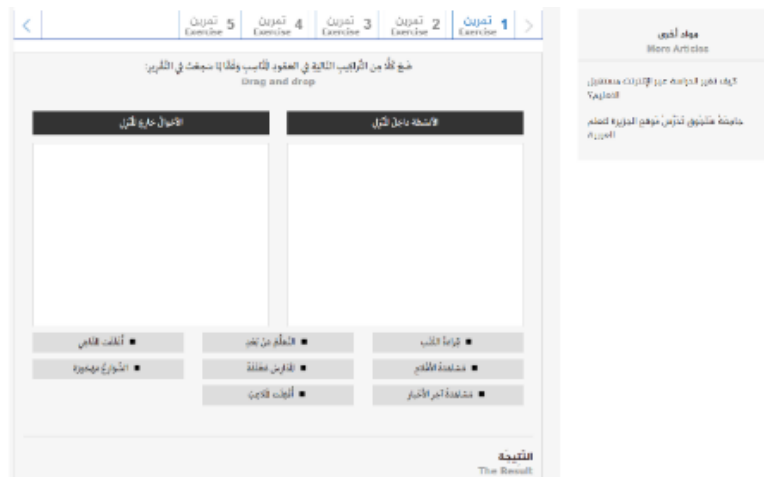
1 تمرين Exercise | 2 تمرين Exercise | 3 تمرين Exercise | 4 تمرين Exercise | 5 تمرين Exercise

ضع كلاً من التراكيب التالية في العمود المناسب وفقاً لما سمعتَ في التقرير:
Drag and drop

| الأنشطة داخل المنزل | الأعمال خارج المنزل |
|---|---|
| | |

قراءة الكتب
مشاهدة الأفلام
مشاهدة آخر الأخبار
التعلّم عن بعد
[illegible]
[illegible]
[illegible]
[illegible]

النتيجة
The Result

مواد أخرى
More Articles

كيف تعزز الدراسة عبر الإنترنت مستقبل التعليم؟

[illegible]